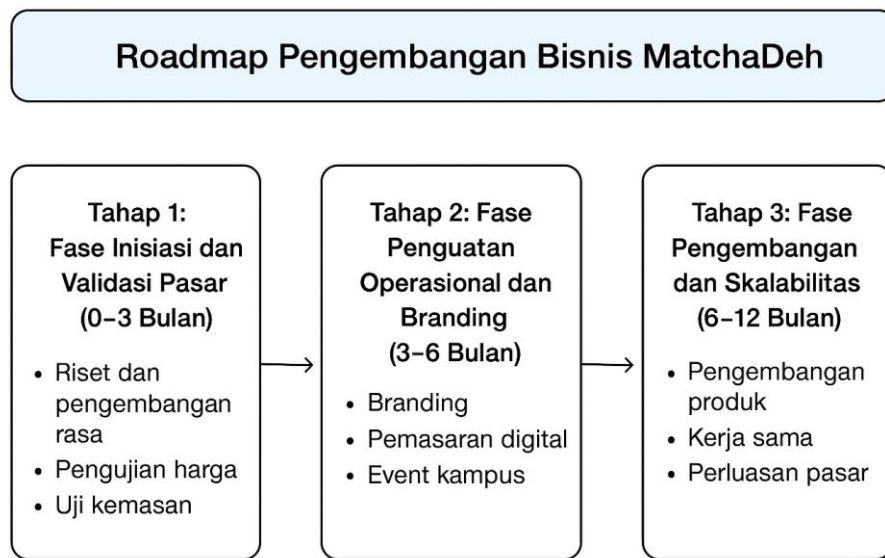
Roadmap Pengembangan Bisnis MatchaDeh

Tahap 1: Fase Inisiasi dan Validasi Pasar (0–3 Bulan)

- Riset dan pengembangan rasa
- Pengujian harga
- Uji kemasan

Tahap 2: Fase Penguatan Operasional dan Branding (3–6 Bulan)

- Branding
- Pemasaran digital
- Event kampus

Tahap 3: Fase Pengembangan dan Skalabilitas (6–12 Bulan)

- Pengembangan produk
- Kerja sama
- Perluasan pasar